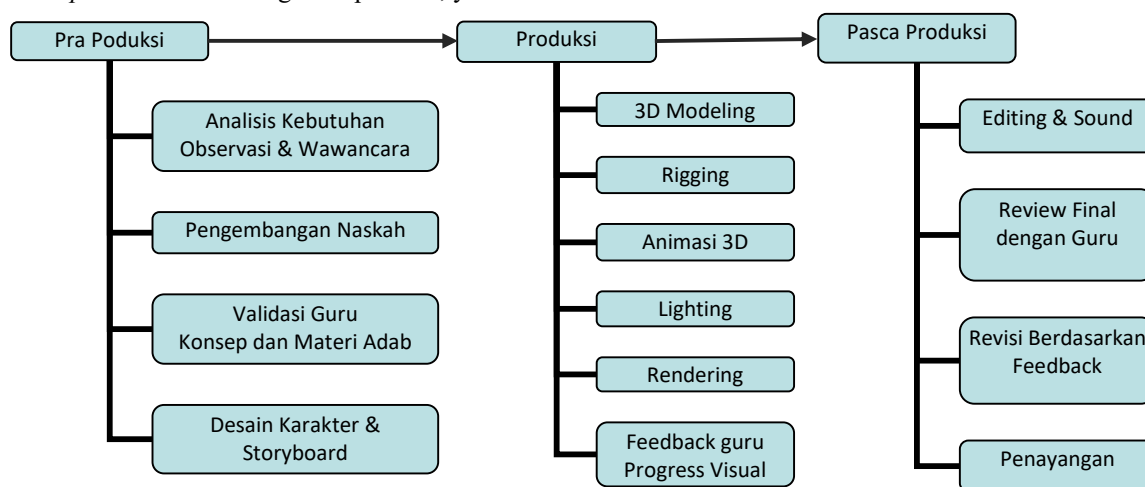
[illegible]

Pra Poduksi

Analisis Kebutuhan Observasi & Wawancara

Pengembangan Naskah

Validasi Guru Konsep dan Materi Adab

Desain Karakter & Storyboard

Produksi

3D Modeling

Rigging

Animasi 3D

Lighting

Rendering

Feedback guru Progress Visual

Pasca Produksi

Editing & Sound

Review Final dengan Guru

Revisi Berdasarkan Feedback

Penayangan